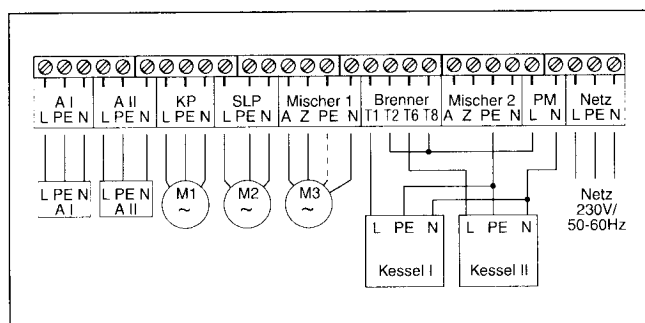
A I
L PE N

A II
L PE N

KP
L PE N

SLP
L PE N

Mischer 1
A Z PE N

Brenner
T1 T2 T6 T8

Mischer 2
A Z PE N

PM
L N

Netz
L PE N

L PE N
A I

L PE N
A II

M1
~

M2
~

M3
~

L PE N
Kessel I

L PE N
Kessel II

Netz
230V/
50-60Hz